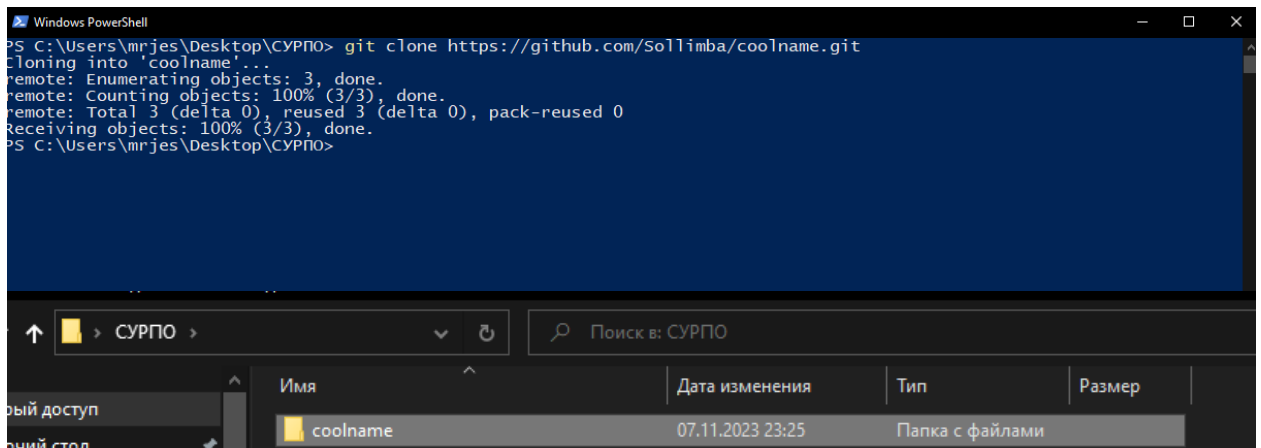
Windows PowerShell

PS C:\Users\mrjes\Desktop\СУРПО> git clone https://github.com/Sollimba/coolname.git
Cloning into 'coolname'...
remote: Enumerating objects: 3, done.
remote: Counting objects: 100% (3/3), done.
remote: Total 3 (delta 0), reused 3 (delta 0), pack-reused 0
Receiving objects: 100% (3/3), done.
PS C:\Users\mrjes\Desktop\СУРПО>

СУРПО

Поиск в: СУРПО

рый доступ
очий стол

| Имя | Дата изменения | Тип | Размер |
|---|---|---|---|
| coolname | 07.11.2023 23:25 | Папка с файлами | |